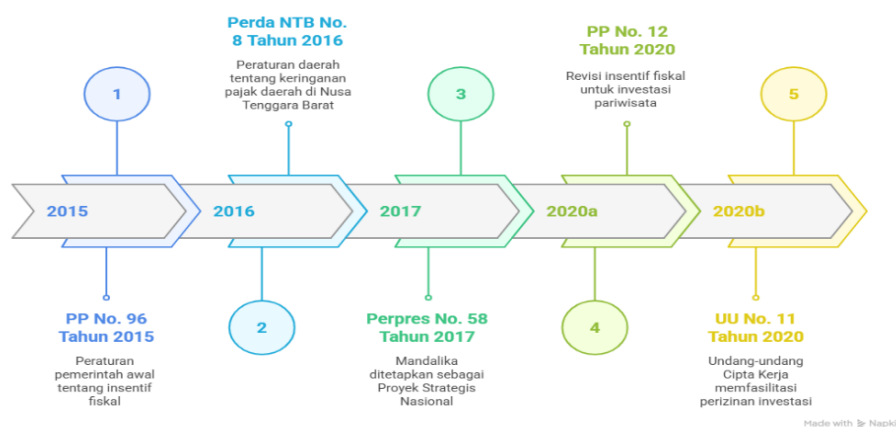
Perda NTB No. 8 Tahun 2016

Peraturan daerah tentang keringanan pajak daerah di Nusa Tenggara Barat

PP No. 12 Tahun 2020

Revisi insentif fiskal untuk investasi pariwisata

1

3

5

2015

2016

2017

2020a

2020b

2

4

PP No. 96 Tahun 2015

Peraturan pemerintah awal tentang insentif fiskal

Perpres No. 58 Tahun 2017

Mandalika ditetapkan sebagai Proyek Strategis Nasional

UU No. 11 Tahun 2020

Undang-undang Cipta Kerja memfasilitasi perizinan investasi

Made with Napkin